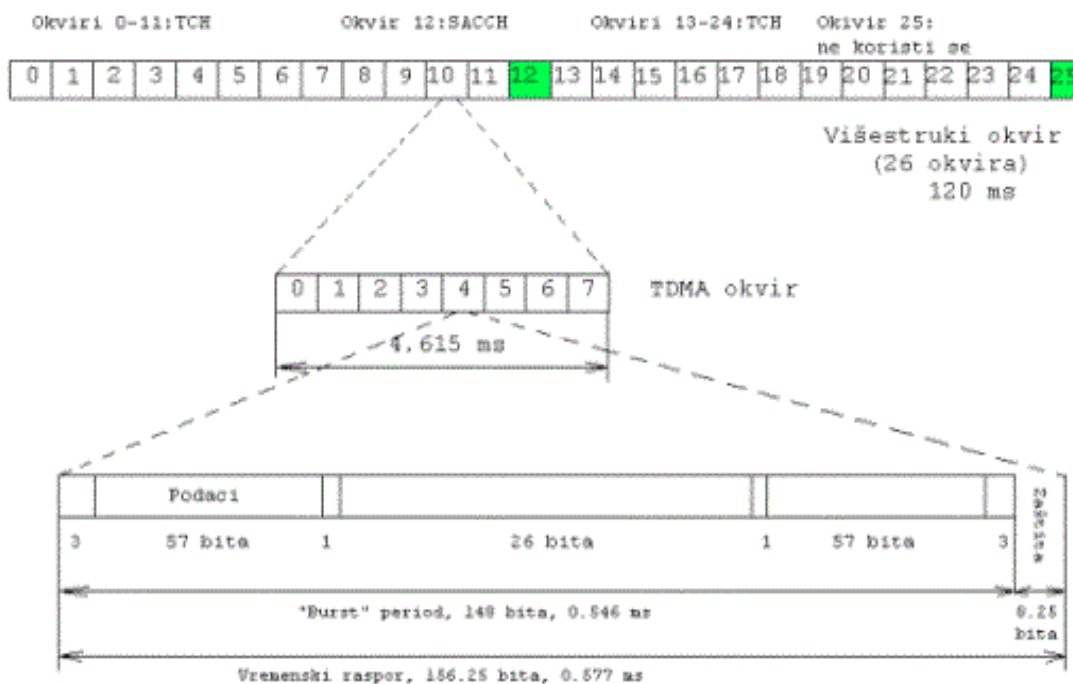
Okviri 0-11:TCH Okvir 12:SACCH Okviri 13-24:TCH Okivir 25: ne koristi se

0 1 2 3 4 5 6 7 8 9 10 11 12 13 14 15 16 17 18 19 20 21 22 23 24 25

Višestruki okvir (26 okvira) 120 ms

0 1 2 3 4 5 6 7 TDMA okvir

4.615 ms

Podaci

Zaštita

3 57 bita 1 26 bita 1 57 bita 3

"Burst" period, 148 bita, 0.546 ms

8.25 bita

Vremenski raspor, 156.25 bita, 0.577 ms